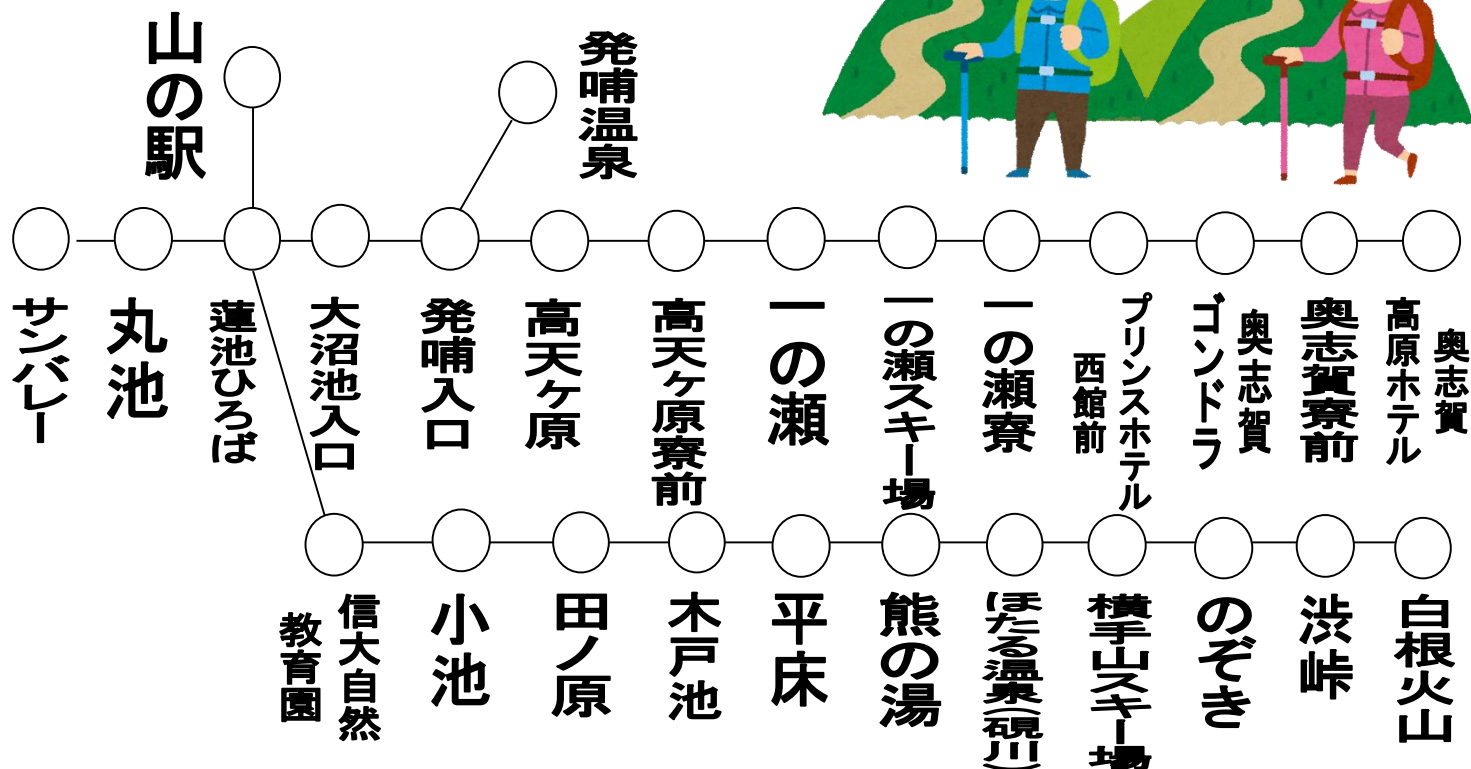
山の駅

発哺温泉

サンバレー

丸池

蓮池ひろば

大沼池入口

発哺入口

高天ヶ原

高天ヶ原寮前

一の瀬

一の瀬スキー場

一の瀬寮

プリンスホテル西館前

ゴンドラ奥志賀

奥志賀寮前

高原ホテル奥志賀

信大自然教育園

小池

田ノ原

木戸池

平床

熊の湯

ほたる温泉(硯川)

横手山スキー場

のぞき

渋峠

白根火山